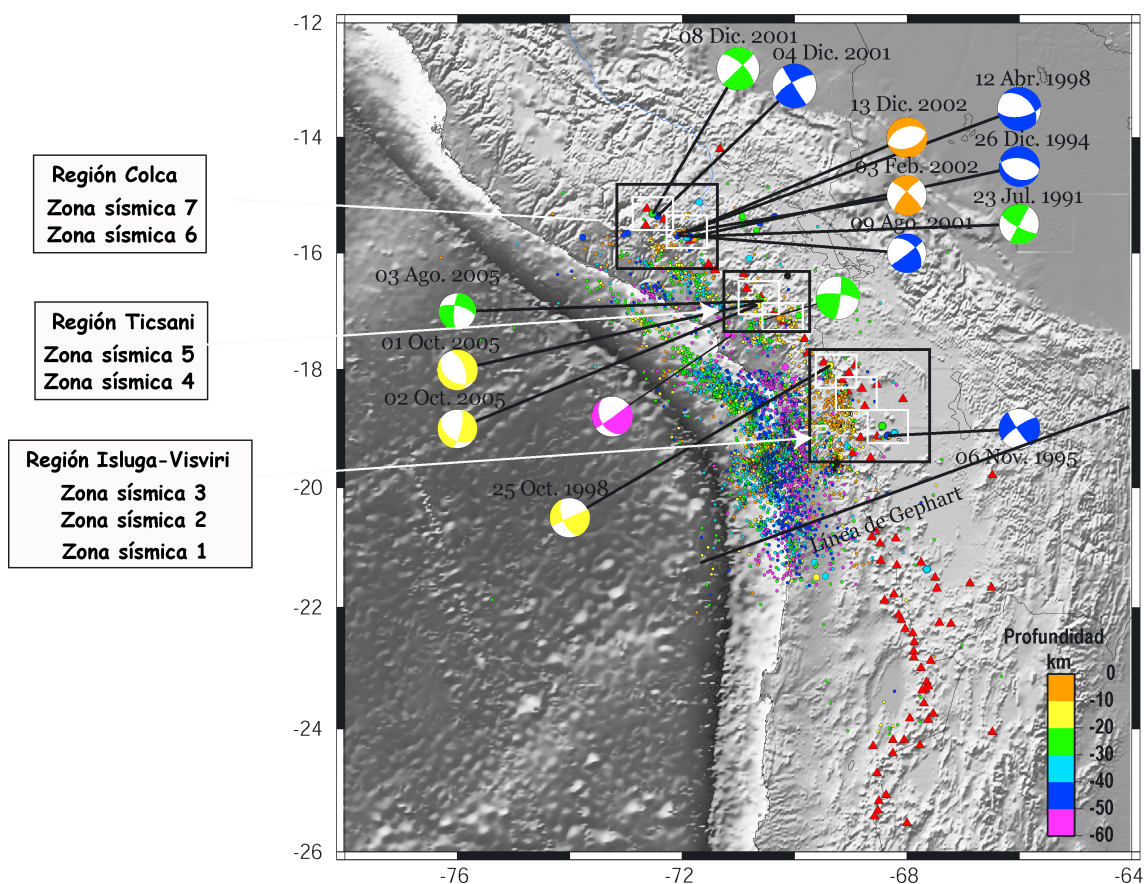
-12
-14
-16
-18
-20
-22
-24
-26
-76
-72
-68
-64

08 Dic. 2001
04 Dic. 2001
12 Abr. 1998
13 Dic. 2002
26 Dic. 1994
03 Feb. 2002
23 Jul. 1991
09 Ago. 2001
03 Ago. 2005
01 Oct. 2005
02 Oct. 2005
25 Oct. 1998
06 Nov. 1995
Linea de Gephart

Región Colca
Zona sísmica 7
Zona sísmica 6

Región Ticsani
Zona sísmica 5
Zona sísmica 4

Región Isluga-Visviri
Zona sísmica 3
Zona sísmica 2
Zona sísmica 1

Profundidad
km
0
-10
-20
-30
-40
-50
-60